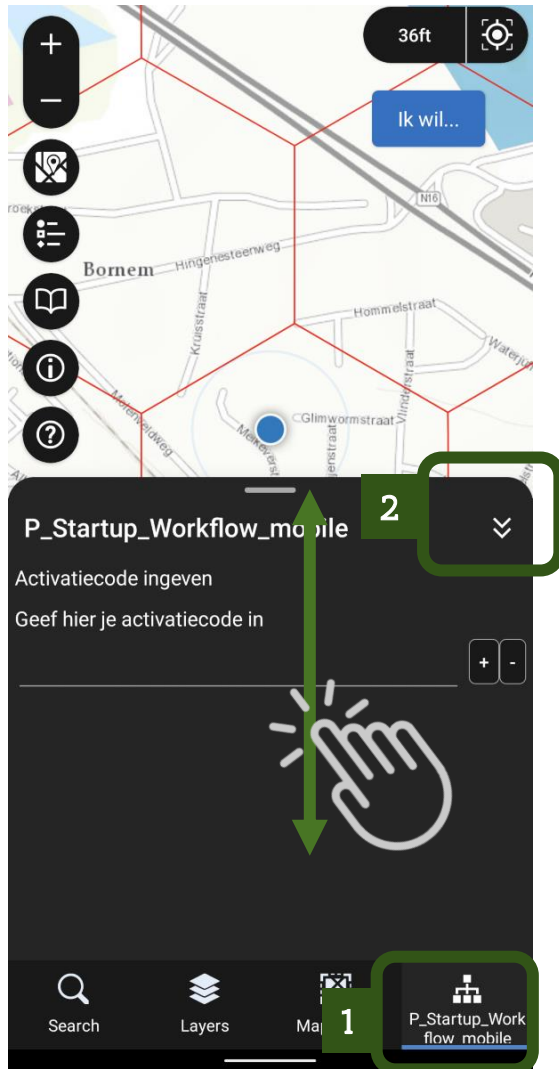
+
−
36ft
Ik wil...
N16
roek
Bornem
Hingenesteenweg
Krusstraat
Hommelstraat
Waterin
Molenveldweg
Glimwormstraat
Vlinderstraat
Melkerstr
P_Startup_Workflow_mobile
2
Activatiecode ingeven
Geef hier je activatiecode in
+
-
Search
Layers
Ma
1
P_Startup_Workflow_mobile